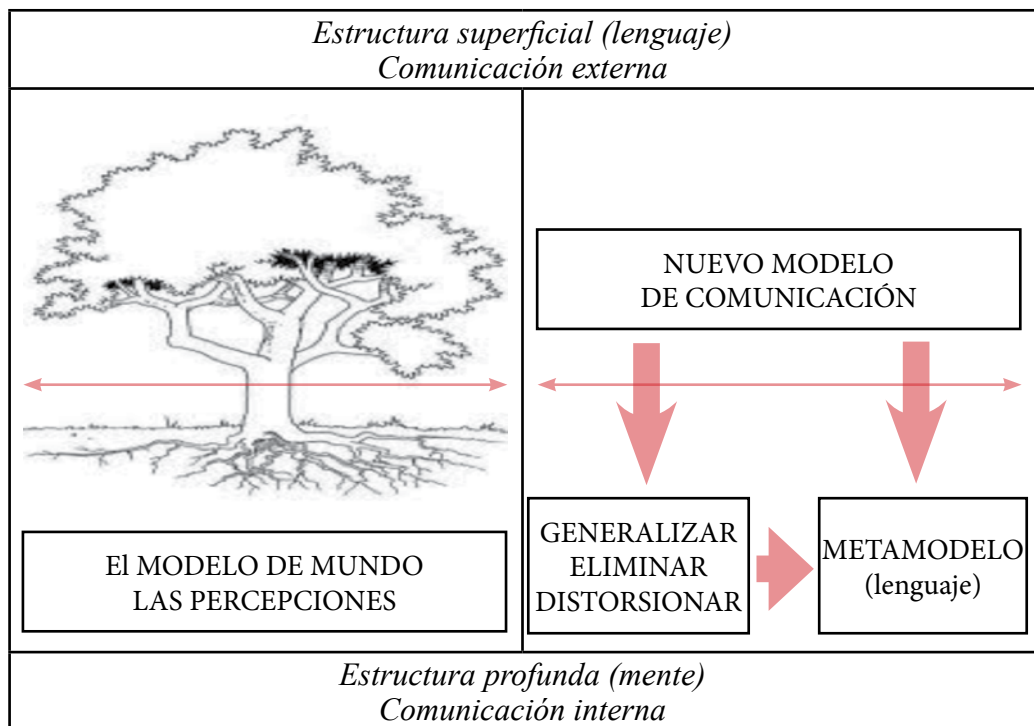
Estructura superficial (lenguaje)
Comunicación externa

NUEVO MODELO
DE COMUNICACIÓN

El MODELO DE MUNDO
LAS PERCEPCIONES

GENERALIZAR
ELIMINAR
DISTORSIONAR

METAMODELO
(lenguaje)

Estructura profunda (mente)
Comunicación interna